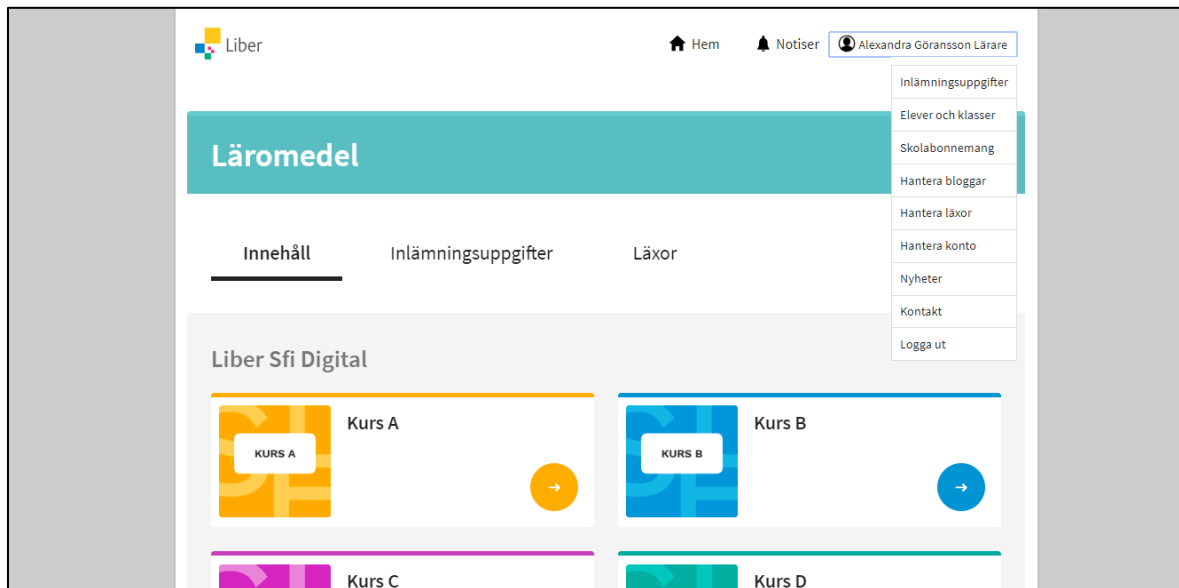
Liber

Hem Notiser Alexandra Göransson Lärare

Inlämningsuppgifter
Elever och klasser
Skolabonnemang
Hantera bloggar
Hantera läxor
Hantera konto
Nyheter
Kontakt
Logga ut

Läromedel

Innehåll Inlämningsuppgifter Läxor

Liber Sfi Digital

KURS A
Kurs A

KURS B
Kurs B

Kurs C

Kurs D